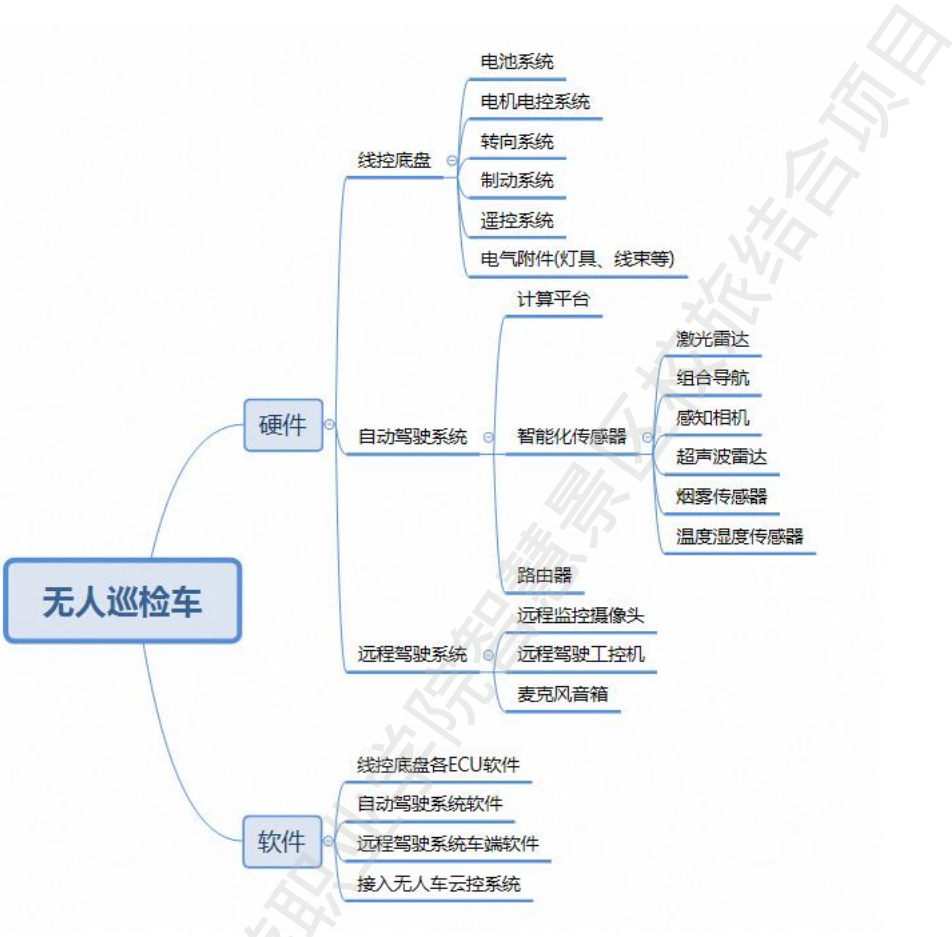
无人巡检车

硬件

线控底盘
电池系统
电机电控系统
转向系统
制动系统
遥控系统
电气附件(灯具、线束等)

自动驾驶系统
计算平台
智能化传感器
激光雷达
组合导航
感知相机
超声波雷达
烟雾传感器
温度湿度传感器
路由器

远程驾驶系统
远程监控摄像头
远程驾驶工控机
麦克风音箱

软件
线控底盘各ECU软件
自动驾驶系统软件
远程驾驶系统车端软件
接入无人车云控系统

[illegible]职业学院智慧景区文旅结合项目